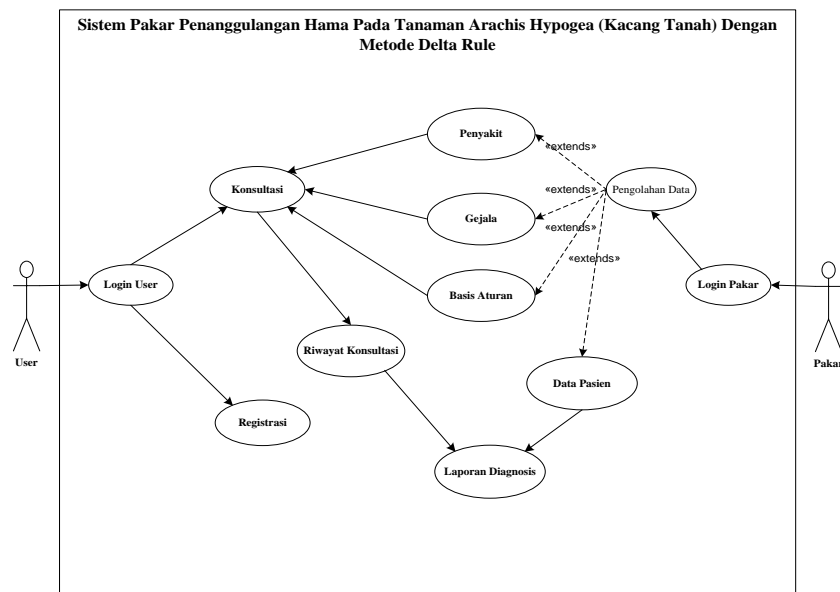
Sistem Pakar Penanggulangan Hama Pada Tanaman Arachis Hypogea (Kacang Tanah) Dengan Metode Delta Rule

Penyakit

«extends»

Konsultasi

«extends»

Pengolahan Data

Gejala

«extends»

«extends»

Login User

Basis Aturan

Login Pakar

User

Riwayat Konsultasi

Data Pasien

Pakar

Registrasi

Laporan Diagnosis